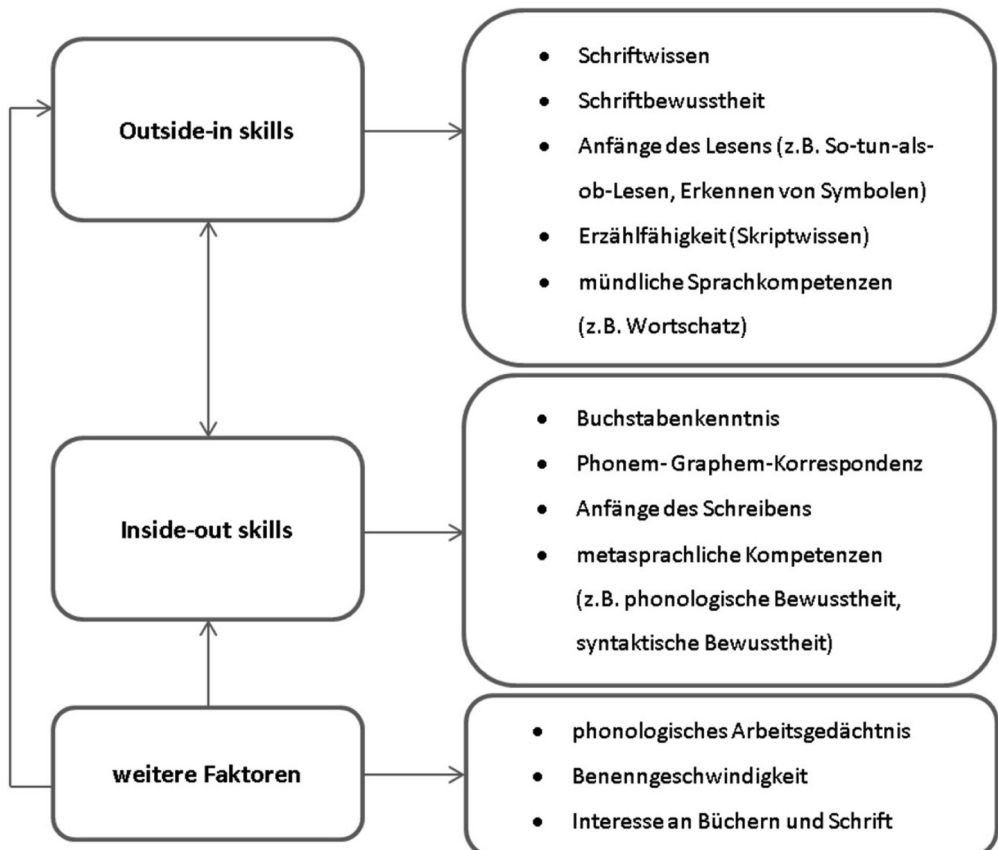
Outside-in skills

- Schriftwissen
- Schriftbewusstheit
- Anfänge des Lesens (z.B. So-tun-als-ob-Lesen, Erkennen von Symbolen)
- Erzählfähigkeit (Skriptwissen)
- mündliche Sprachkompetenzen (z.B. Wortschatz)

Inside-out skills

- Buchstabenkenntnis
- Phonem- Graphem-Korrespondenz
- Anfänge des Schreibens
- metasprachliche Kompetenzen (z.B. phonologische Bewusstheit, syntaktische Bewusstheit)

weitere Faktoren

- phonologisches Arbeitsgedächtnis
- Benenngeschwindigkeit
- Interesse an Büchern und Schrift